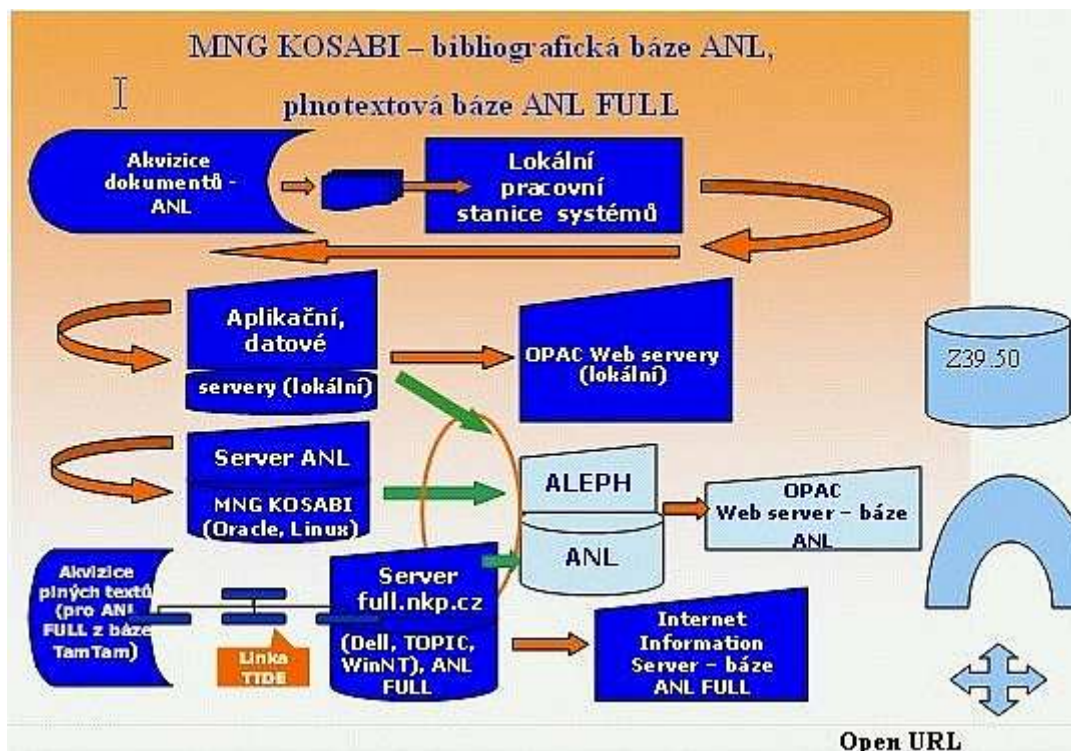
MNG KOSABI – bibliografická báze ANL,

plnotextová báze ANL FULL

Akvizice dokumentů - ANL

Lokální pracovní stanice systémů

Aplikační, datové

servery (lokální)

OPAC Web servery (lokální)

Z39.50

Server ANL

MNG KOSABI (Oracle, Linux)

ALEPH

ANL

OPAC Web server – báze ANL

Akvizice plných textů (pro ANL FULL z báze TamTam)

Linka TIDE

Server full.nkp.cz

(Dell, TOPIC, WinNT), ANL FULL

Internet Information Server – báze ANL FULL

Open URL